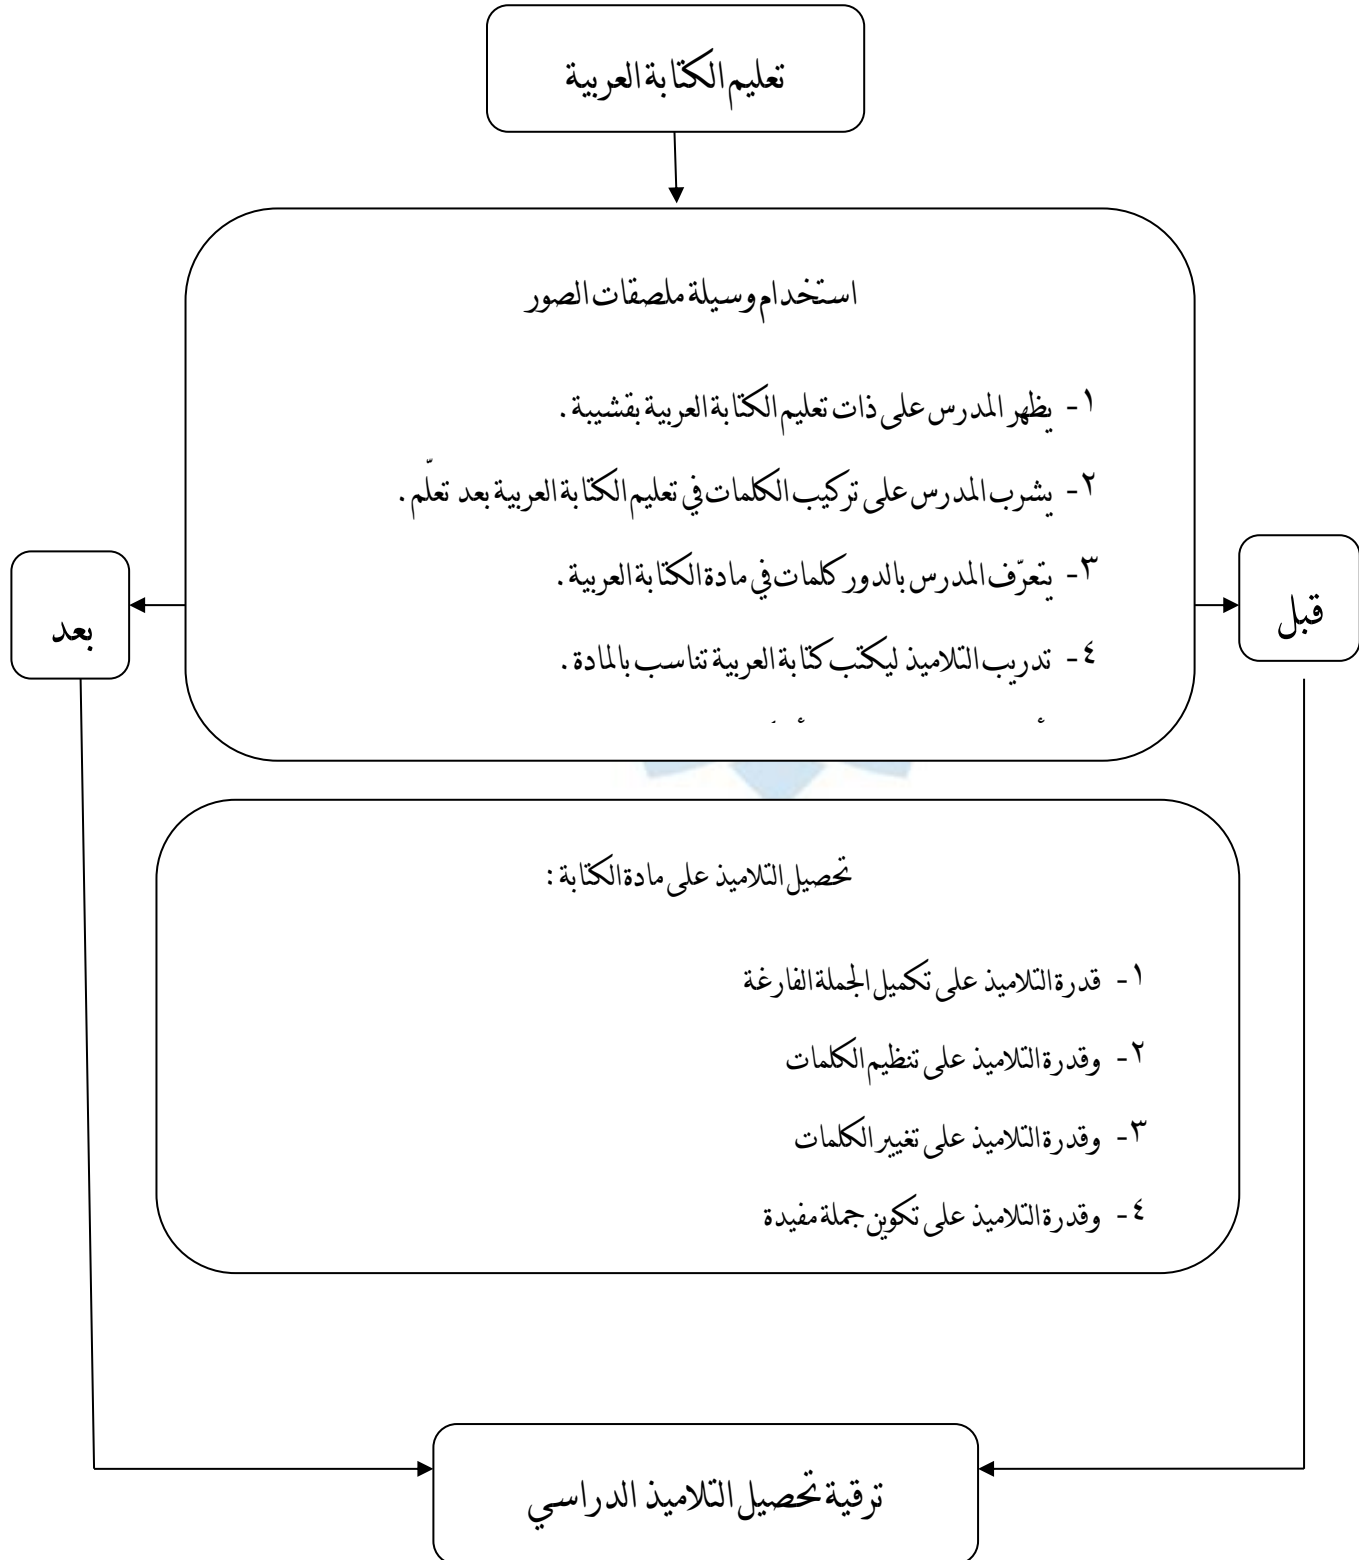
تعليم الكتابة العربية

استخدام وسيلة ملصقات الصور

١- يظهر المدرس على ذات تعليم الكتابة العربية بقشيبة .

٢- يشرب المدرس على تركيب الكلمات في تعليم الكتابة العربية بعد تعلّم .

٣- يتعرّف المدرس بالدور كلمات في مادة الكتابة العربية .

٤- تدريب التلاميذ ليكتب كتابة العربية تناسب بالمادة .

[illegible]

قبل

بعد

تحصيل التلاميذ على مادة الكتابة :

١- قدرة التلاميذ على تكميل الجملة الفارغة

٢- وقدرة التلاميذ على تنظيم الكلمات

٣- وقدرة التلاميذ على تغيير الكلمات

٤- وقدرة التلاميذ على تكوين جملة مفيدة

ترقية تحصيل التلاميذ الدراسي